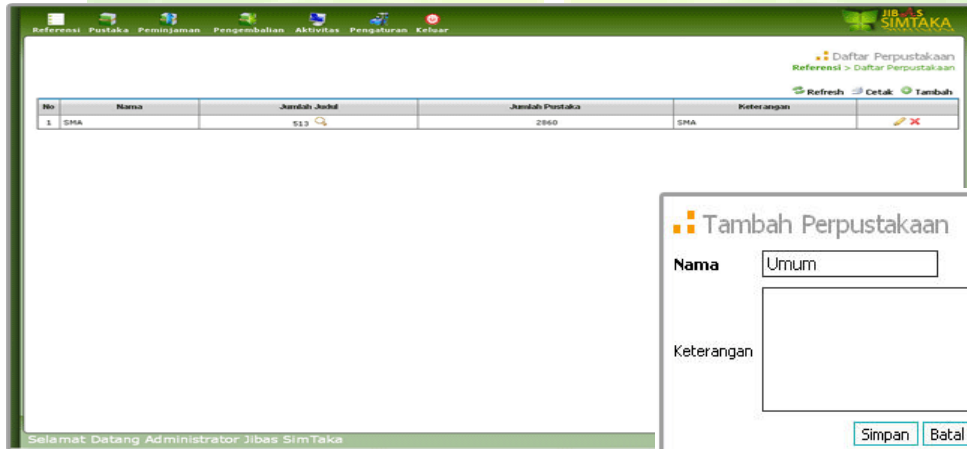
Referensi Pustaka Peminjaman Pengembalian Aktivitas Pengaturan Keluar

JIBAS SIMTAKA

Daftar Perpustakaan
Referensi > Daftar Perpustakaan

Refresh Cetak Tambah

| No | Nama | Jumlah Judul | Jumlah Pustaka | Keterangan | |
|---|---|---|---|---|---|
| 1 | SMA | 513 | 2860 | SMA | |

Tambah Perpustakaan

Nama Umum

Keterangan

Simpan Batal

Selamat Datang Administrator Jibas SimTaka